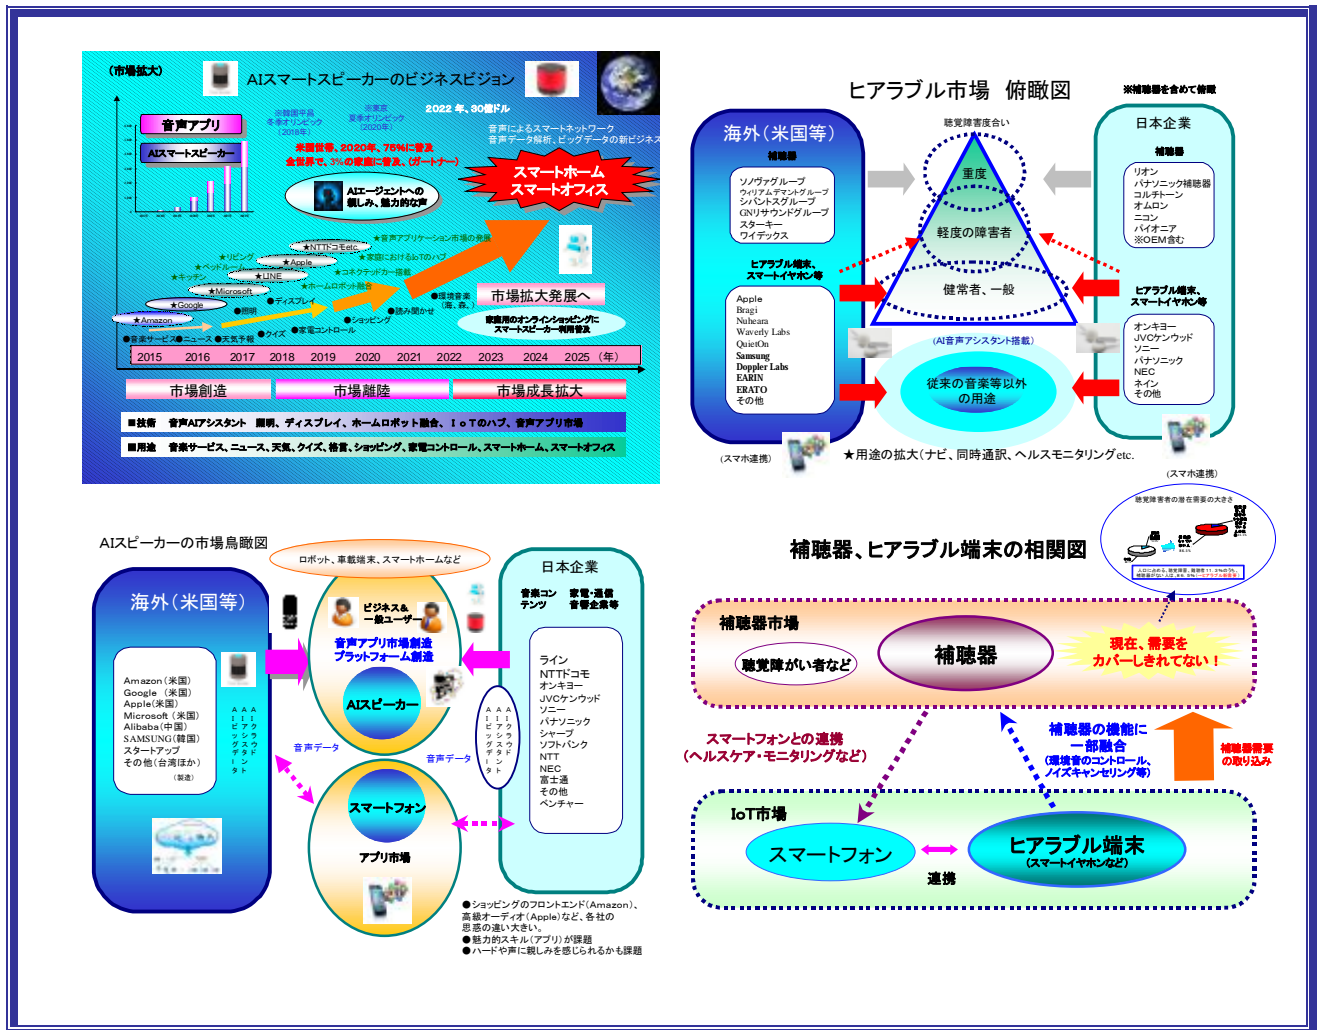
(市場拡大)

AIスマートスピーカーのビジネスビジョン

※韓国平昌 冬季オリンピック（2018年）

※東京 夏季オリンピック（2020年）

2022 年、30億ドル

音声によるスマートネットワーク
音声データ解析、ビッグデータの新ビジネス

音声アプリ

AIスマートスピーカー

米国世帯、2020年、75%に普及
全世界で、3%の家庭に普及、（ガートナー）

AIエージェントへの親しみ、魅力的な声

スマートホーム
スマートオフィス

★音声アプリケーション市場の発展

★NTTドコモetc.

★リビング

★ベッドルーム

★Apple

★家庭におけるIoTのハブ

★キッチン

★LINE

★コネクテッドカー搭載

★Microsoft

★ホームロボット融合

★Google

●ディスプレイ

●買物

●読み聞かせ

●議事録

●議事録音（寮、会）

★Amazon

●ショッピング

●クイズ

●家電コントロール

●音楽サービス

●ニュース

●天気予報

市場拡大発展へ

家庭用のオンラインショッピングにスマートスピーカー利用普及

2015 2016 2017 2018 2019 2020 2021 2022 2023 2024 2025 (年)

市場創造

市場離陸

市場成長拡大

■技術 音声AIアシスタント 照明、ディスプレイ、ホームロボット融合、IoTのハブ、音声アプリ市場

■用途 音楽サービス、ニュース、天気、クイズ、格言、ショッピング、家電コントロール、スマートホーム、スマートオフィス

ヒアラブル市場 俯瞰図

※補聴器を含めて俯瞰

海外（米国等）

補聴器

ソノヴァグループ
ウィリアムデマントグループ
シバントスグループ
GNリサウンドグループ
スターキー
ワイデックス

ヒアラブル端末、スマートイヤホン等

Apple
Bragi
Nuheara
Waverly Labs
QuietOn
Samsung
Doppler Labs
EARIN
ERATO
その他

聴覚障害度合い

重度

軽度の障害者

健常者、一般

(AI音声アシスタント搭載)

従来の音楽等以外の用途

日本企業

補聴器

リオン
パナソニック補聴器
コルチトーン
オムロン
ニコン
パイオニア
※OEM含む

ヒアラブル端末、スマートイヤホン等

オンキヨー
JVCケンウッド
ソニー
パナソニック
NEC
ネイン
その他

(スマホ連携)

★用途の拡大（ナビ、同時通訳、ヘルスモニタリングetc.

(スマホ連携)

AIスピーカーの市場鳥瞰図

ロボット、車載端末、スマートホームなど

海外（米国等）

Amazon（米国）
Google（米国）
Apple(米国)
Microsoft（米国）
Alibaba(中国)
SAMSUNG(韓国)
スタートアップ
その他（台湾ほか）
（製造）

AIクラウド
AIアシスタント
AIビッグデータ

ビジネス＆一般ユーザー

音声アプリ市場創造
プラットフォーム創造

AIスピーカー

音声データ

音声データ

AIクラウド
AIアシスタント
AIビッグデータ

スマートフォン

アプリ市場

日本企業

音楽コンテンツ

家電・通信
音響企業等

ライン
NTTドコモ
オンキョー
JVCケンウッド
ソニー
パナソニック
シャープ
ソフトバンク
NTT
NEC
富士通
その他
ベンチャー

●ショッピングのフロントエンド（Amazon)、高級オーディオ（Apple）など、各社の思惑の違い大きい。
●魅力的スキル（アプリ）が課題
●ハードや声に親しみを感じられるかも課題

補聴器、ヒアラブル端末の相関図

聴覚障害者の潜在需要の大きさ

補聴器市場

聴覚障がい者など

補聴器

現在、需要をカバーしきれてない！

スマートフォンとの連携
（ヘルスケア・モニタリングなど）

補聴器の機能に一部融合
（環境音のコントロール、ノイズキャンセリング等）

補聴器需要の取り込み

IoT市場

スマートフォン

連携

ヒアラブル端末
（スマートイヤホンなど）